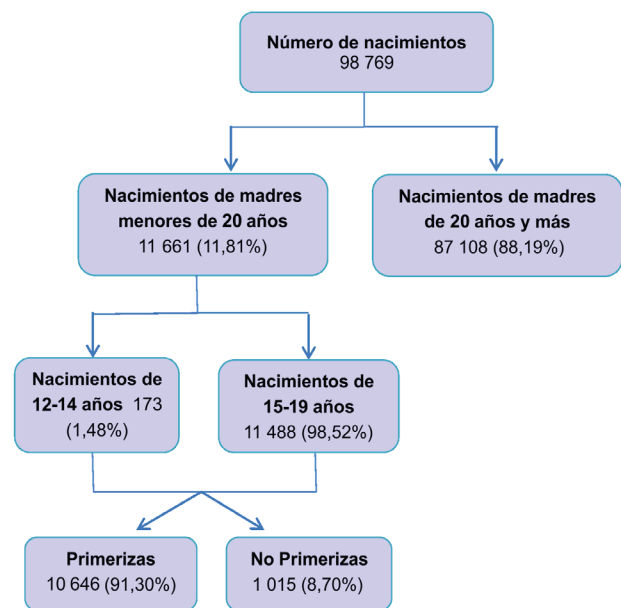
Número de nacimientos
98 769

Nacimientos de madres menores de 20 años
11 661 (11,81%)

Nacimientos de madres de 20 años y más
87 108 (88,19%)

Nacimientos de 12-14 años 173 (1,48%)

Nacimientos de 15-19 años
11 488 (98,52%)

Primerizas
10 646 (91,30%)

No Primerizas
1 015 (8,70%)